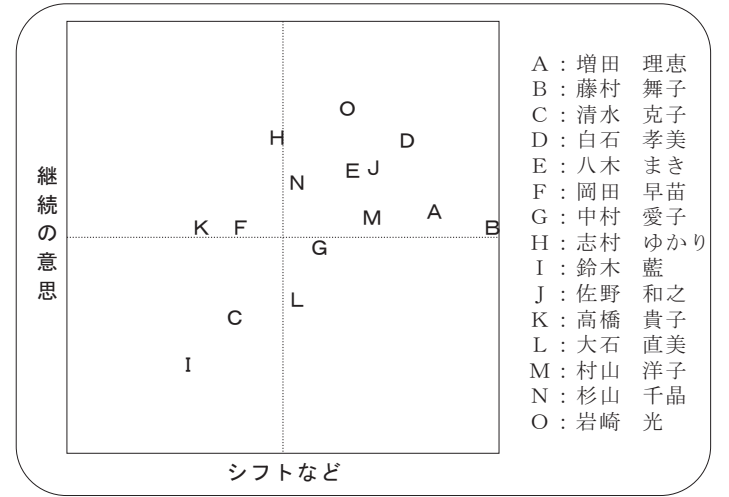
O
H
D
E J
N
M A
K F
B
G
L
C
I

継続の意思

シフトなど

A：増田　理恵
B：藤村　舞子
C：清水　克子
D：白石　孝美
E：八木　まき
F：岡田　早苗
G：中村　愛子
H：志村　ゆかり
I：鈴木　藍
J：佐野　和之
K：高橋　貴子
L：大石　直美
M：村山　洋子
N：杉山　千晶
O：岩崎　光